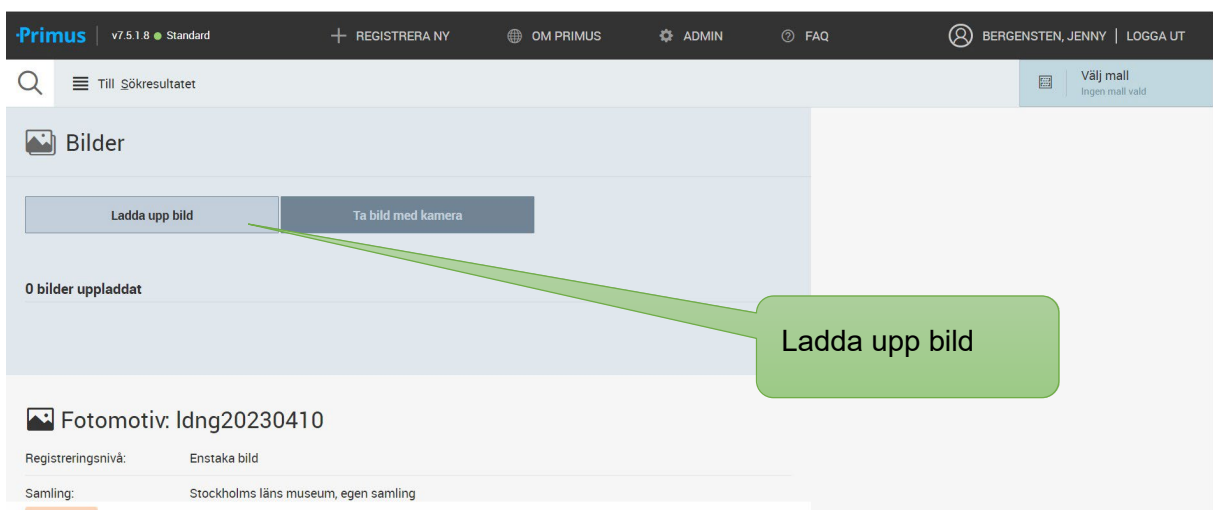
·Primus | v7.5.1.8 ● Standard

+ REGISTRERA NY   OM PRIMUS   ADMIN   FAQ   BERGENSTEN, JENNY | LOGGA UT

Till Sökresultatet

Välj mall
Ingen mall vald

Bilder

Ladda upp bild   Ta bild med kamera

0 bilder uppladdat

Ladda upp bild

Fotomotiv: ldng20230410

| Registreringsnivå: | Enstaka bild |
|---|---|
| Samling: | Stockholms läns museum, egen samling |